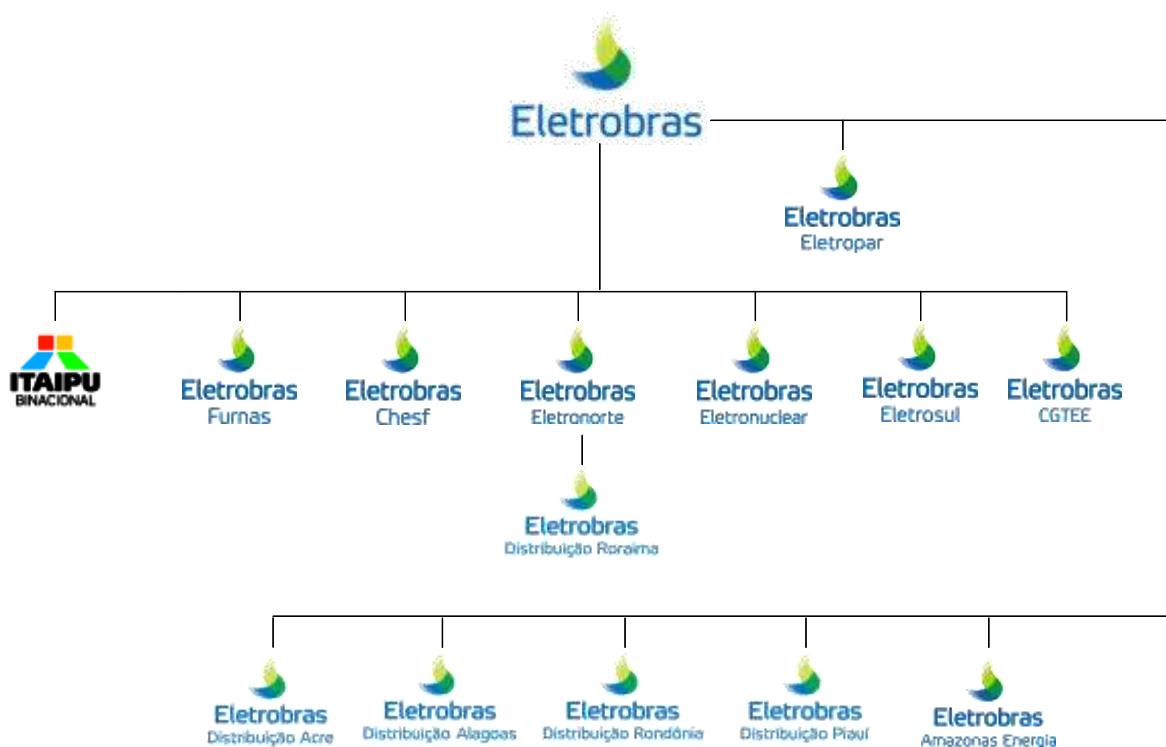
Eletrobras

Eletrobras
Eletropar

ITAIPU
BINACIONAL

Eletrobras
Furnas

Eletrobras
Chesf

Eletrobras
Eletronorte

Eletrobras
Eletronuclear

Eletrobras
Eletrosul

Eletrobras
CGTEE

Eletrobras
Distribuição Roraima

Eletrobras
Distribuição Acre

Eletrobras
Distribuição Alagoas

Eletrobras
Distribuição Rondônia

Eletrobras
Distribuição Piauí

Eletrobras
Amazonas Energia